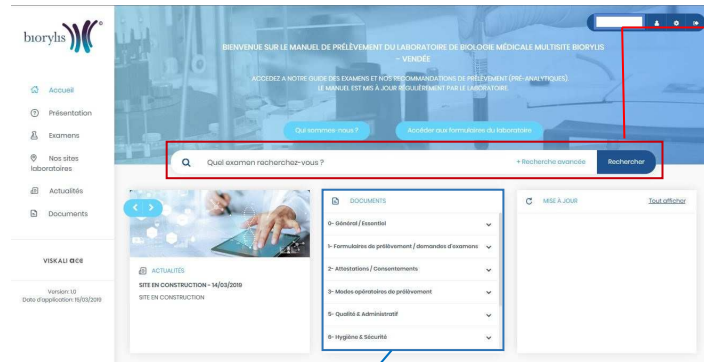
biorylis

Accueil
Présentation
Examens
Nos sites laboratoires
Actualités
Documents

VISKALI

Version 1.0
Date d'application: 15/03/2019

BIENVENUE SUR LE MANUEL DE PRÉLÈVEMENT DU LABORATOIRE DE BIOLOGIE MÉDICALE MULTISITE BIORYLIS – VENDÉE

ACCÉDEZ A NOTRE GUIDE DES EXAMENS ET NOS RECOMMANDATIONS DE PRÉLÈVEMENT (PRÉ-ANALYTIQUES).
LE MANUEL EST MIS À JOUR RÉGULIÈREMENT PAR LE LABORATOIRE

Qui sommes nous ?
Accéder aux formulaires du laboratoire

Quel examen recherchez-vous ?
+ Recherche avancée
Rechercher

ACTUALITÉS
SITE EN CONSTRUCTION - 14/03/2019
SITE EN CONSTRUCTION

DOCUMENTS
0- Général / Essentiel
1- Formulaires de prélèvement / demandes d'examens
2- Attestations / Consentements
3- Modes opératoires de prélèvement
5- Qualité & Administratif
6- Hygiène & Sécurité

MISE À JOUR
Tout afficher